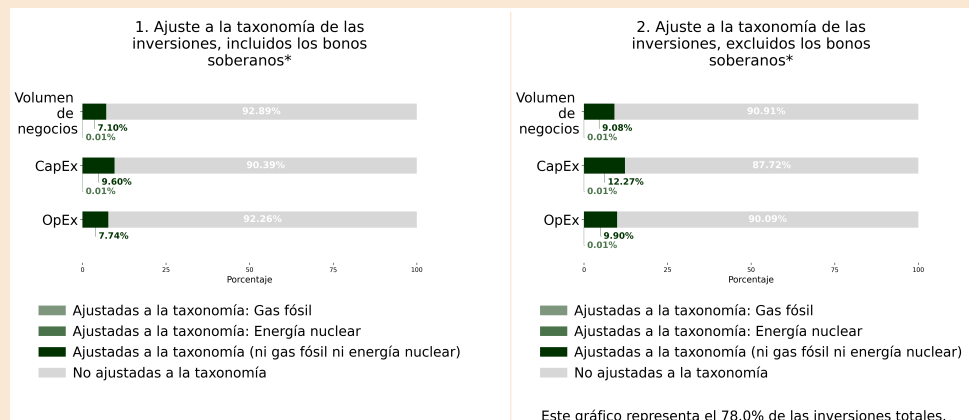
1. Ajuste a la taxonomía de las inversiones, incluidos los bonos soberanos*

Volumen de negocios
92.89%
7.10%
0.01%

CapEx
90.39%
9.60%
0.01%

OpEx
92.26%
7.74%

0 25 50 75 100
Porcentaje

Ajustadas a la taxonomía: Gas fósil
Ajustadas a la taxonomía: Energía nuclear
Ajustadas a la taxonomía (ni gas fósil ni energía nuclear)
No ajustadas a la taxonomía

2. Ajuste a la taxonomía de las inversiones, excluidos los bonos soberanos*

Volumen de negocios
90.91%
9.08%
0.01%

CapEx
87.72%
12.27%
0.01%

OpEx
90.09%
9.90%
0.01%

0 25 50 75 100
Porcentaje

Ajustadas a la taxonomía: Gas fósil
Ajustadas a la taxonomía: Energía nuclear
Ajustadas a la taxonomía (ni gas fósil ni energía nuclear)
No ajustadas a la taxonomía

Este gráfico representa el 78.0% de las inversiones totales.